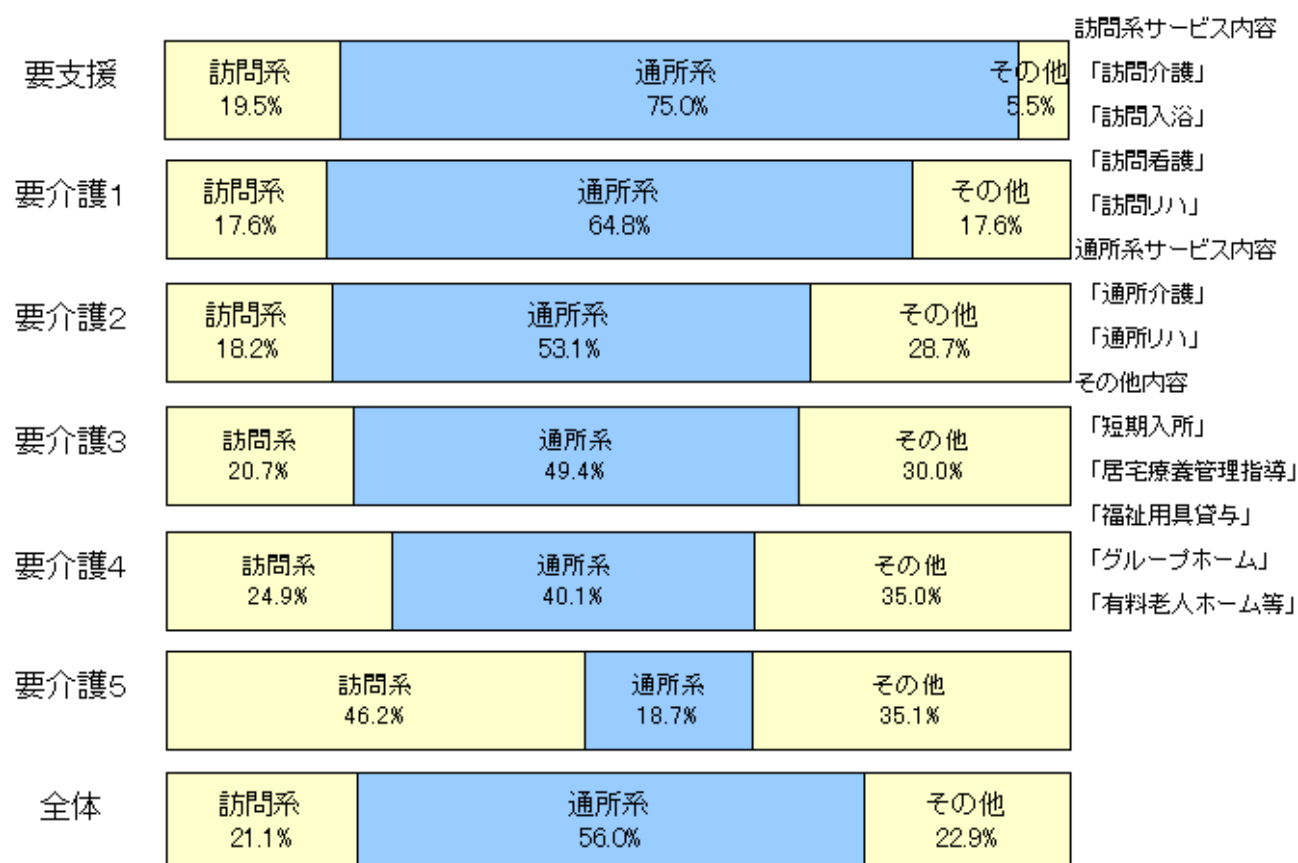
要支援
訪問系 19.5%
通所系 75.0%
その他 5.5%

要介護1
訪問系 17.6%
通所系 64.8%
その他 17.6%

要介護2
訪問系 18.2%
通所系 53.1%
その他 28.7%

要介護3
訪問系 20.7%
通所系 49.4%
その他 30.0%

要介護4
訪問系 24.9%
通所系 40.1%
その他 35.0%

要介護5
訪問系 46.2%
通所系 18.7%
その他 35.1%

全体
訪問系 21.1%
通所系 56.0%
その他 22.9%

訪問系サービス内容
「訪問介護」
「訪問入浴」
「訪問看護」
「訪問リハ」
通所系サービス内容
「通所介護」
「通所リハ」
その他内容
「短期入所」
「居宅療養管理指導」
「福祉用具貸与」
「グループホーム」
「有料老人ホーム等」